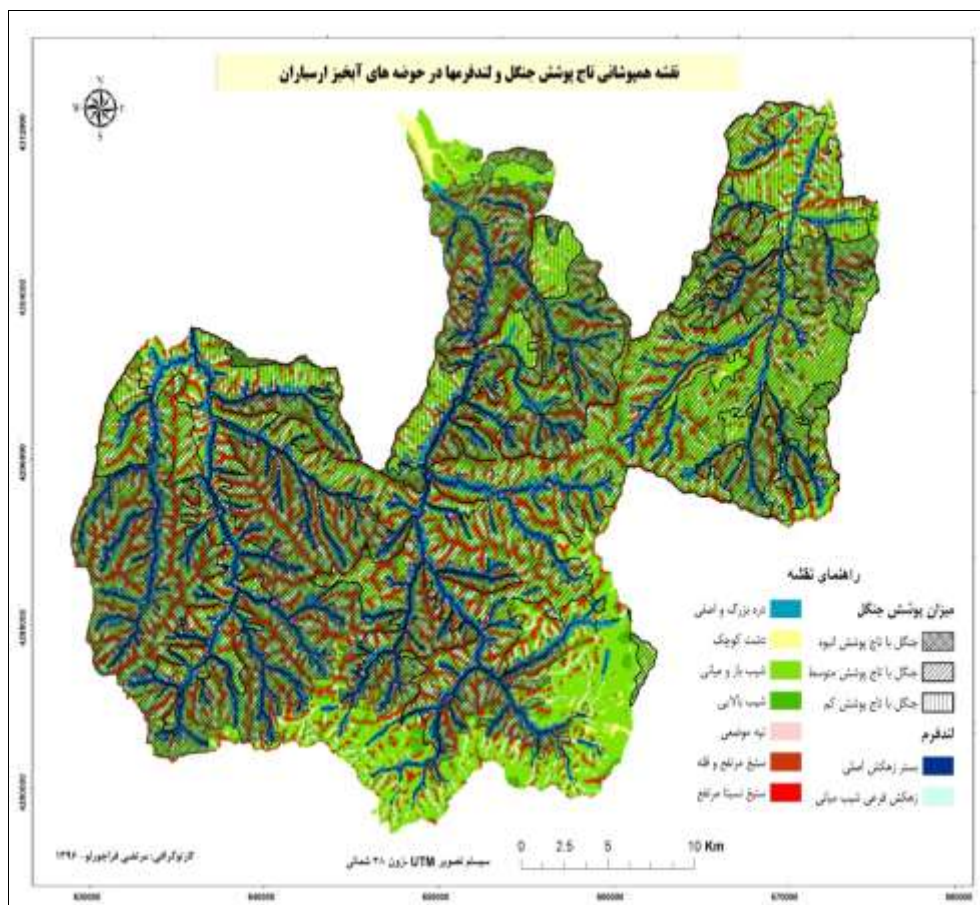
نقشه همپوشانی تاج پوشش جنگل و لندفرمها در حوضه های آبخیز ارسباران

N
S
W
E

راهنمای نقشه

میزان پوشش جنگل

جنگل با تاج پوشش انبوه

جنگل با تاج پوشش متوسط

جنگل با تاج پوشش کم

لندفرم

بستر زهکش اصلی

زهکش فرعی شیب میانی

دره بزرگ و اصلی

دشت کوچک

شیب باز و میانی

شیب بالایی

تپه موضعی

ستیغ مرتفع و قله

ستیغ نسبتا مرتفع

0 2.5 5 10 Km

سیستم تصویر UTM زون ۳۸ شمالی

کارتوگرافی: مرتضی قراچورلو - ۱۳۹۶

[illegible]